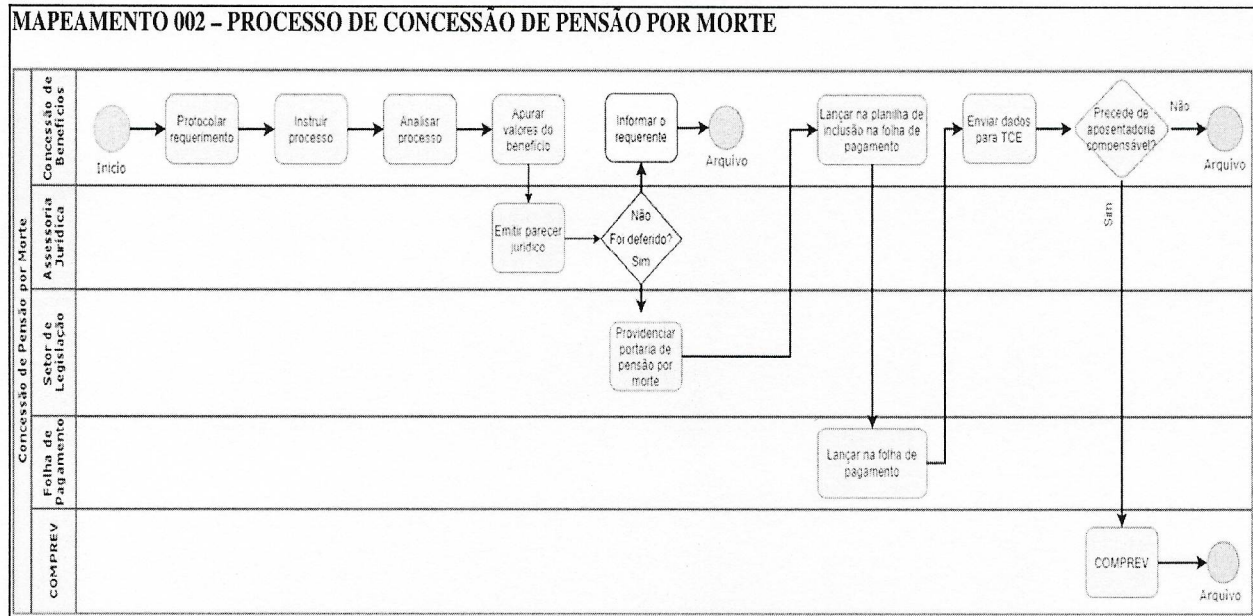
MAPEAMENTO 002 – PROCESSO DE CONCESSÃO DE PENSÃO POR MORTE

Concessão de Pensão por Morte

Concessão de Benefícios

Início

Protocolar requerimento

Instruir processo

Analisar processo

Apurar valores do benefício

Informar o requerente

Arquivo

Lançar na planilha de inclusão na folha de pagamento

Enviar dados para TCE

Precede de aposentadoria compensável?

Não

Arquivo

Assessoria Jurídica

Emitir parecer jurídico

Não

Foi deferido?

Sim

Sim

Setor de Legislação

Providenciar portaria de pensão por morte

Folha de Pagamento

Lançar na folha de pagamento

COMPREV

COMPREV

Arquivo